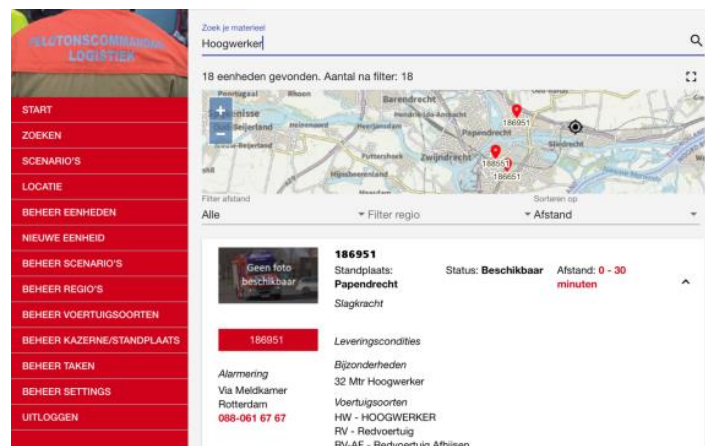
PELOTONSCOMMANDANT LOGISTIEK

START
ZOEKEN
SCENARIO'S
LOCATIE
BEHEER EENHEDEN
NIEUWE EENHEID
BEHEER SCENARIO'S
BEHEER REGIO'S
BEHEER VOERTUIGSOORTEN
BEHEER KAZERNE/STANDPLAATS
BEHEER TAKEN
BEHEER SETTINGS
UITLOGGEN

Zoek je materieel
Hoogwerker

18 eenheden gevonden. Aantal na filter: 18

Barendrecht
Papendrecht
Zwijndrecht
Sliedrecht
186951
186651
188651

Filter afstand
Alle
Filter regio
Sorteren op
Afstand

Geen foto beschikbaar

186951
Standplaats: Papendrecht
Status: Beschikbaar
Afstand: 0 - 30 minuten
Slagkracht

186951

Leveringscondities

Alarmering
Via Meldkamer Rotterdam
088-061 67 67

Bijzonderheden
32 Mtr Hoogwerker

Voertuigsoorten
HW - HOOGWERKER
RV - Redvoertuig
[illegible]